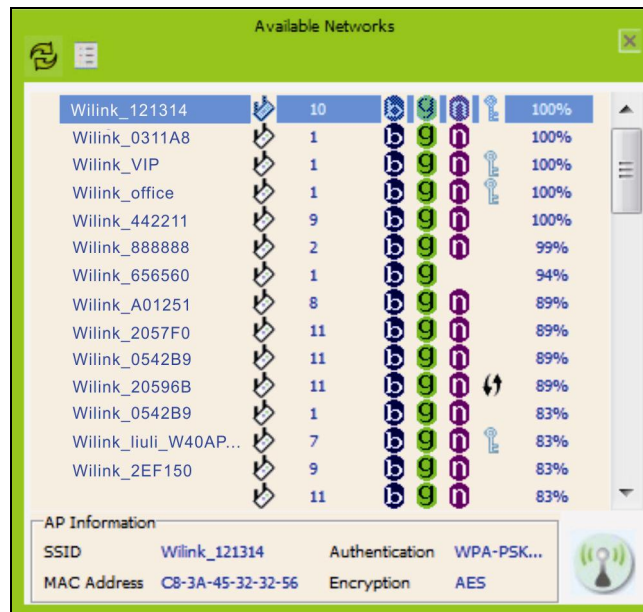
Available Networks

| | | | | | | | |
|---|---|---|---|---|---|---|---|
| Wilink_121314 | 10 | b | g | n | | 100% |
| Wilink_0311A8 | 1 | b | g | n | | 100% |
| Wilink_VIP | 1 | b | g | n | | 100% |
| Wilink_office | 1 | b | g | n | | 100% |
| Wilink_442211 | 9 | b | g | n | | 100% |
| Wilink_888888 | 2 | b | g | n | | 99% |
| Wilink_656560 | 1 | b | g | | | 94% |
| Wilink_A01251 | 8 | b | g | n | | 89% |
| Wilink_2057F0 | 11 | b | g | n | | 89% |
| Wilink_0542B9 | 11 | b | g | n | | 89% |
| Wilink_20596B | 11 | b | g | n | | 89% |
| Wilink_0542B9 | 1 | b | g | n | | 83% |
| Wilink_liuli_W40AP... | 7 | b | g | n | | 83% |
| Wilink_2EF150 | 9 | b | g | n | | 83% |
| | 11 | b | g | n | | 83% |

AP Information
SSID Wilink_121314
Authentication WPA-PSK...
MAC Address C8-3A-45-32-32-56
Encryption AES